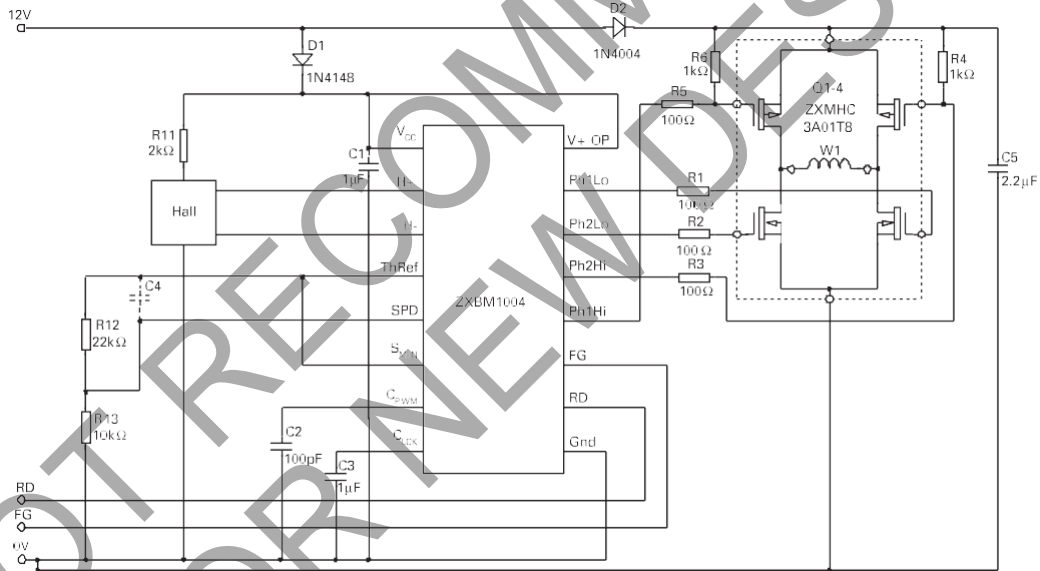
12V

D2
1N4004

D1
1N4148

R6
1kΩ

Q1-4
ZXMHC
3A01T8

R4
1kΩ

R11
2kΩ

C1
1μF

$V_{CC}$

V+ OP

R5
100Ω

W1

C5
2.2μF

Hall

H+

H-

Ph1Lo

R1
100Ω

Ph2Lo

R2
100Ω

ThRef

Ph2Hi

R3
100Ω

C4

SPD

ZXBM1004

Ph1Hi

R12
22kΩ

$S_{MIN}$

FG

$C_{PWM}$

RD

R13
10kΩ

C2
100pF

$C_{LCK}$

Gnd

C3
1μF

RD

FG

0V

NOT RECOMMENDED FOR NEW DESIGN